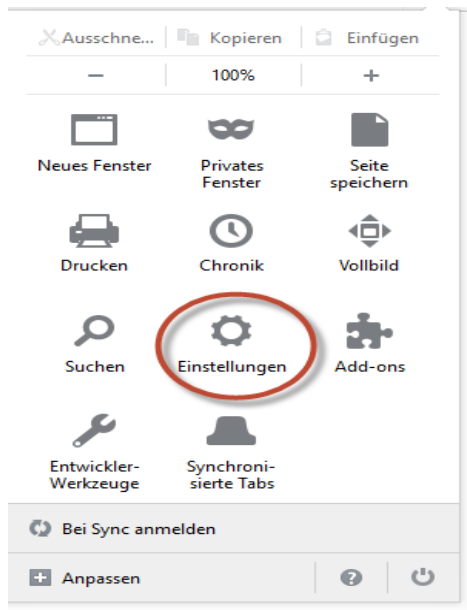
Ausschne... Kopieren Einfügen
— 100% +

Neues Fenster
Privates Fenster
Seite speichern

Drucken
Chronik
Vollbild

Suchen
Einstellungen
Add-ons

Entwickler-Werkzeuge
Synchroni-sierte Tabs

Bei Sync anmelden

Anpassen